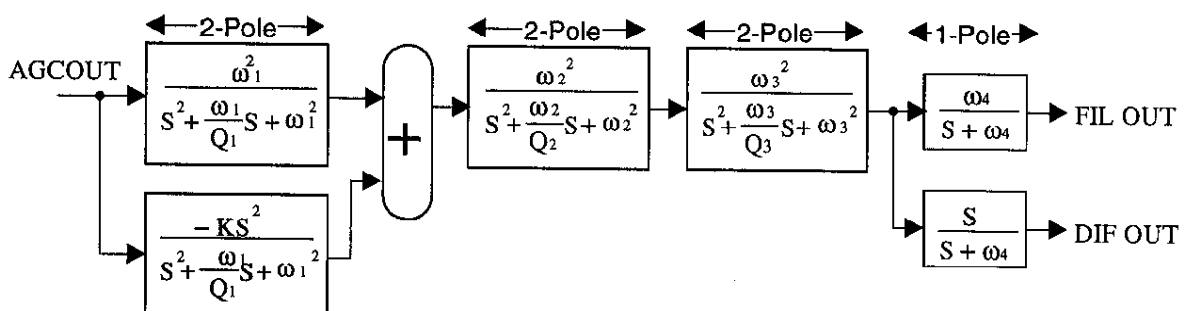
2-Pole

2-Pole

2-Pole

1-Pole

AGCOUT

$\frac{\omega_1^2}{S^2+\frac{\omega_1}{Q_1}S+\omega_1^2}$

$+$

$\frac{\omega_2^2}{S^2+\frac{\omega_2}{Q_2}S+\omega_2^2}$

$\frac{\omega_3^2}{S^2+\frac{\omega_3}{Q_3}S+\omega_3^2}$

$\frac{\omega_4}{S+\omega_4}$

FIL OUT

$\frac{-KS^2}{S^2+\frac{\omega_1}{Q_1}S+\omega_1^2}$

$\frac{S}{S+\omega_4}$

DIF OUT